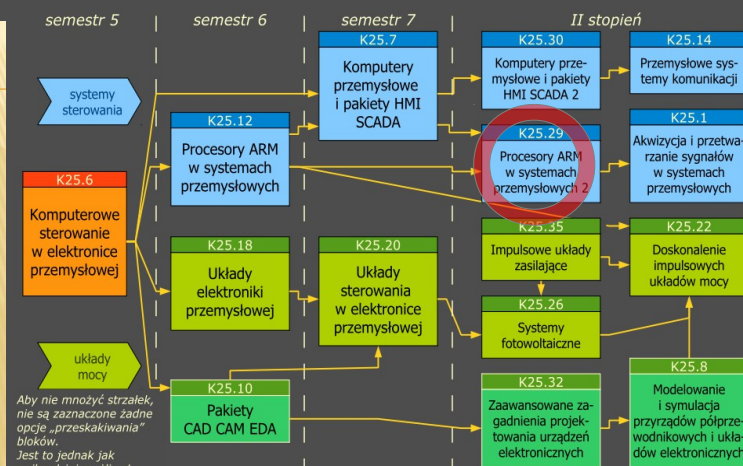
semestr 5

semestr 6

semestr 7

II stopień

systemy sterowania

K25.6

Komputerowe sterowanie w elektronice przemysłowej

układy mocy

Aby nie mnożyć strzałek, nie są zaznaczone żadne opcje „przeskakiwania" bloków.
Jest to jednak jak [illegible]

K25.12

Procesory ARM w systemach przemysłowych

K25.18

Układy elektroniki przemysłowej

K25.10

Pakiety CAD CAM EDA

K25.7

Komputery przemysłowe i pakiety HMI SCADA

K25.20

Układy sterowania w elektronice przemysłowej

K25.30

Komputery przemysłowe i pakiety HMI SCADA 2

K25.29

Procesory ARM w systemach przemysłowych 2

K25.35

Impulsowe układy zasilające

K25.26

Systemy fotowoltaiczne

K25.32

Zaawansowane zagadnienia projektowania urządzeń elektronicznych

K25.14

Przemysłowe systemy komunikacji

K25.1

Akwizycja i przetwarzanie sygnałów w systemach przemysłowych

K25.22

Doskonalenie impulsowych układów mocy

K25.8

Modelowanie i symulacja przyrządów półprzewodnikowych i układów elektronicznych